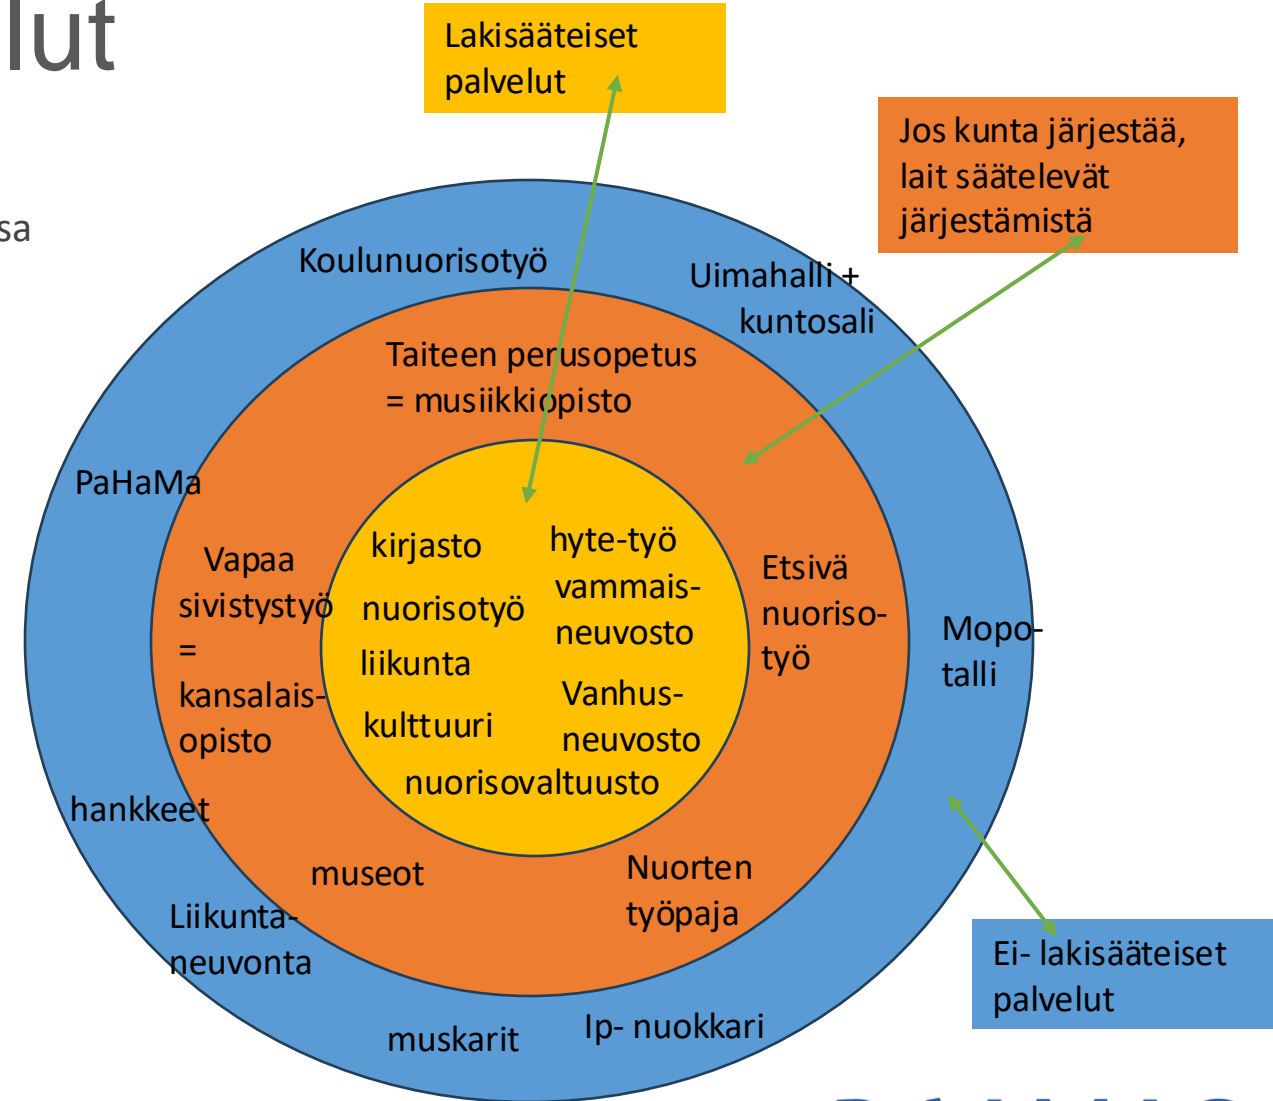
lut

sa

Lakisääteiset palvelut

Jos kunta järjestää, lait säätelevät järjestämistä

Koulunuorisotyö

Uimahalli + kuntosali

Taiteen perusopetus = musiikkiopisto

PaHaMa

Vapaa sivistystyö = kansalaisopisto

kirjasto

nuorisotyö

liikunta

kulttuuri

hyte-työ

vammaisneuvosto

Vanhusneuvosto

nuorisovaltuusto

Etsivä nuorisotyö

Mopotalli

hankkeet

museot

Nuorten työpaja

Liikuntaneuvonta

Ei- lakisääteiset palvelut

muskarit

Ip- nuokkari